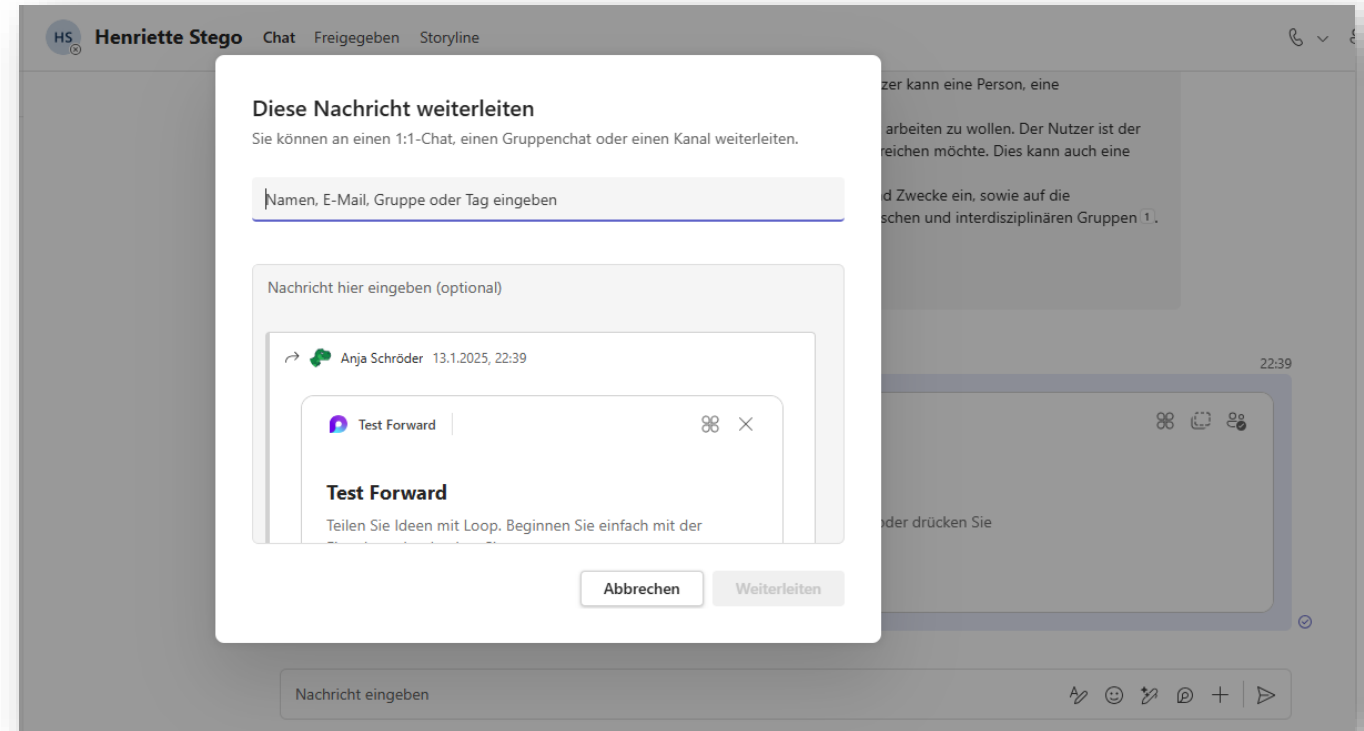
HS Henriette Stego Chat Freigegeben Storyline

zer kann eine Person, eine

arbeiten zu wollen. Der Nutzer ist der reichen möchte. Dies kann auch eine

d Zwecke ein, sowie auf die schen und interdisziplinären Gruppen 1.

22:39

oder drücken Sie

Diese Nachricht weiterleiten

Sie können an einen 1:1-Chat, einen Gruppenchat oder einen Kanal weiterleiten.

Namen, E-Mail, Gruppe oder Tag eingeben

Nachricht hier eingeben (optional)

Anja Schröder 13.1.2025, 22:39

Test Forward

Test Forward

Teilen Sie Ideen mit Loop. Beginnen Sie einfach mit der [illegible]

Abbrechen Weiterleiten

Nachricht eingeben